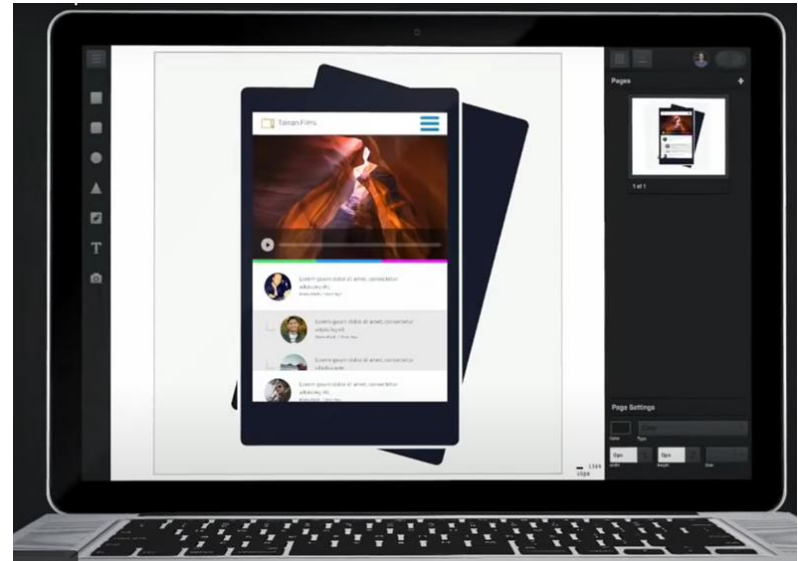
Pages

1 of 1

Taiwan Films

Lorem ipsum dolor sit amet, consectetur adipiscing elit.

Lorem ipsum dolor sit amet, consectetur adipiscing elit.

Lorem ipsum dolor sit amet, consectetur adipiscing elit.

Lorem ipsum dolor sit amet, consectetur adipiscing elit.

Page Settings

0px

0px